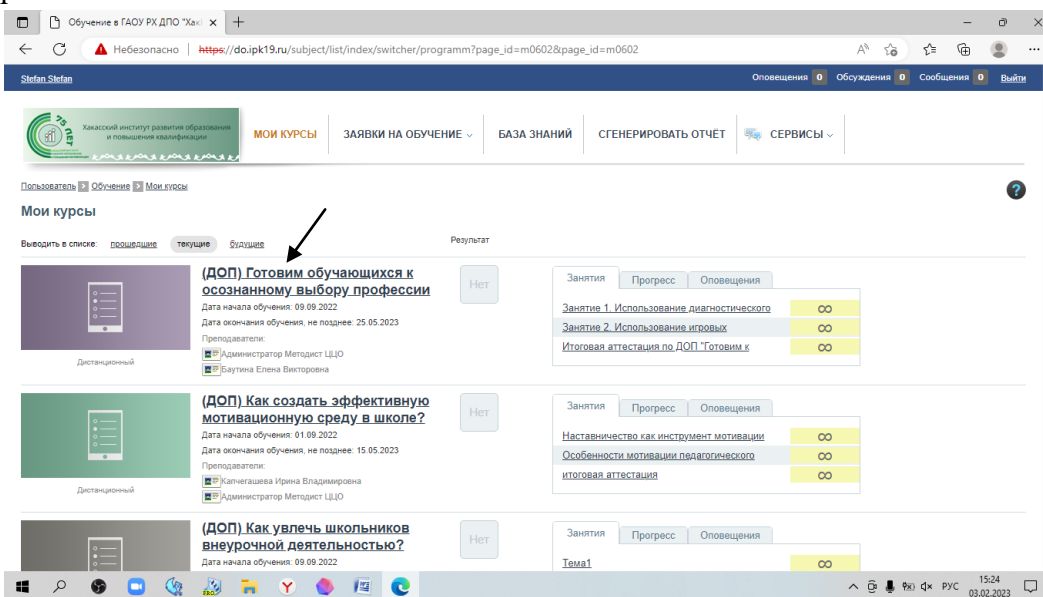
Обучение в ГАОУ РХ ДПО "Хак ×

Небезопасно | https://do.ipk19.ru/subject/list/index/switcher/programm?page_id=m0602&page_id=m0602

Stefan Stefan

Оповещения 0 Обсуждения 0 Сообщения 0 Выйти

75 лет
Хакасский институт развития образования и повышения квалификации

МОИ КУРСЫ | ЗАЯВКИ НА ОБУЧЕНИЕ | БАЗА ЗНАНИЙ | СГЕНЕРИРОВАТЬ ОТЧЁТ | СЕРВИСЫ

Пользователь > Обучение > Мои курсы

?

Мои курсы

Выводить в списке: прошедшие текущие будущие

Результат

(ДОП) Готовим обучающихся к осознанному выбору профессии
Дата начала обучения: 09.09.2022
Дата окончания обучения, не позднее: 25.05.2023
Преподаватели:
Администратор Методист ЦЦО
Баутина Елена Викторовна
Дистанционный

Нет

Занятия | Прогресс | Оповещения
Занятие 1. Использование диагностического ∞
Занятие 2. Использование игровых ∞
Итоговая аттестация по ДОП "Готовим к ∞

(ДОП) Как создать эффективную мотивационную среду в школе?
Дата начала обучения: 01.09.2022
Дата окончания обучения, не позднее: 15.05.2023
Преподаватели:
Капчегашева Ирина Владимировна
Администратор Методист ЦЦО
Дистанционный

Нет

Занятия | Прогресс | Оповещения
Наставничество как инструмент мотивации ∞
Особенности мотивации педагогического ∞
итоговая аттестация ∞

(ДОП) Как увлечь школьников внеурочной деятельностью?
Дата начала обучения: 09.09.2022

Нет

Занятия | Прогресс | Оповещения
Тема1 ∞

РУС 15:24 03.02.2023